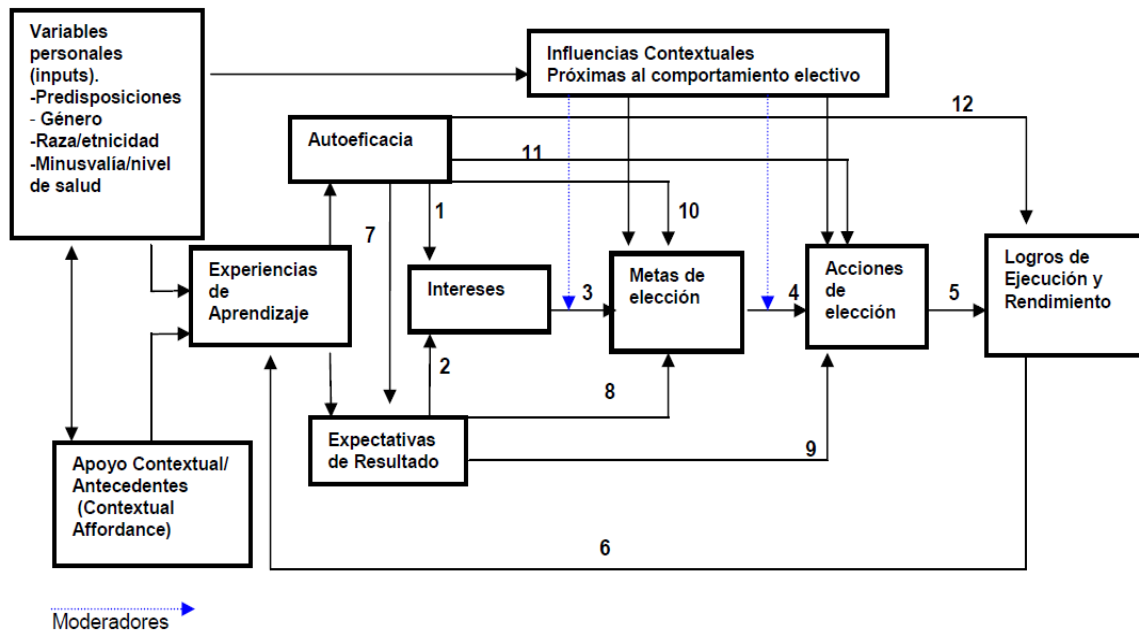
Variables personales (inputs).
-Predisposiciones
- Género
-Raza/etnicidad
-Minusvalía/nivel de salud

Influencias Contextuales
Próximas al comportamiento electivo

12

Autoeficacia

11

1

10

7

Experiencias de Aprendizaje

Intereses

3

Metas de elección

4

Acciones de elección

5

Logros de Ejecución y Rendimiento

2

8

Expectativas de Resultado

9

Apoyo Contextual/ Antecedentes (Contextual Affordance)

6

Moderadores